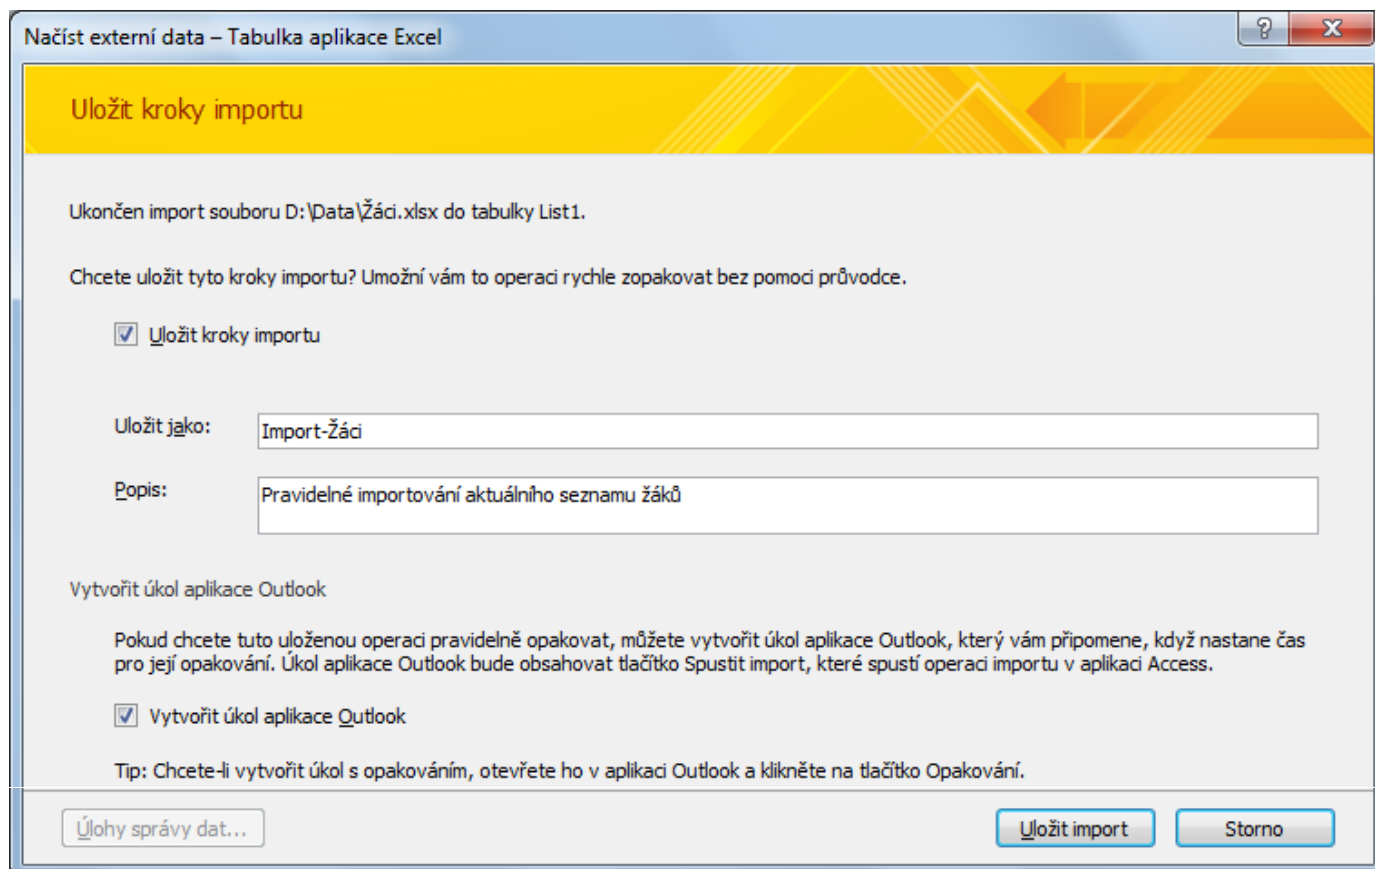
Načíst externí data – Tabulka aplikace Excel

?

X

Uložit kroky importu

Ukončen import souboru D:\Data\Žáci.xlsx do tabulky List1.

Chcete uložit tyto kroky importu? Umožní vám to operaci rychle zopakovat bez pomoci průvodce.

Uložit kroky importu

Uložit jako: Import-Žáci

Popis: Pravidelné importování aktuálního seznamu žáků

Vytvořit úkol aplikace Outlook

Pokud chcete tuto uloženou operaci pravidelně opakovat, můžete vytvořit úkol aplikace Outlook, který vám připomene, když nastane čas pro její opakování. Úkol aplikace Outlook bude obsahovat tlačítko Spustit import, které spustí operaci importu v aplikaci Access.

Vytvořit úkol aplikace Outlook

Tip: Chcete-li vytvořit úkol s opakováním, otevřete ho v aplikaci Outlook a klikněte na tlačítko Opakování.

Úlohy správy dat...

Uložit import

Storno